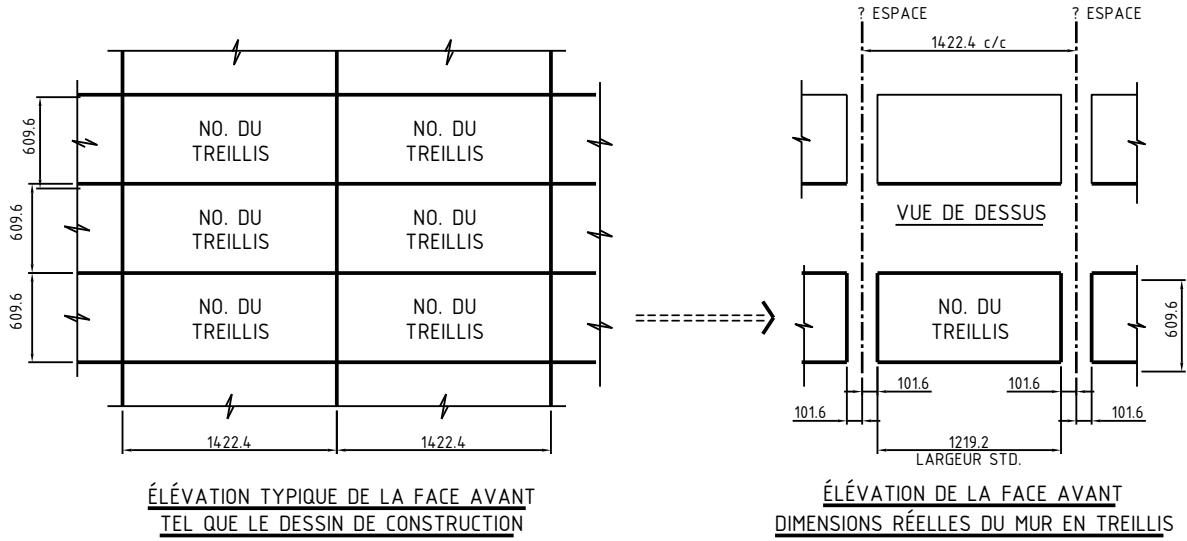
609.6

609.6

609.6

NO. DU TREILLIS

NO. DU TREILLIS

NO. DU TREILLIS

NO. DU TREILLIS

NO. DU TREILLIS

NO. DU TREILLIS

1422.4

1422.4

ÉLÉVATION TYPIQUE DE LA FACE AVANT
TEL QUE LE DESSIN DE CONSTRUCTION

? ESPACE

? ESPACE

1422.4 c/c

VUE DE DESSUS

NO. DU TREILLIS

609.6

101.6

101.6

101.6

101.6

1219.2
LARGEUR STD.

ÉLÉVATION DE LA FACE AVANT
DIMENSIONS RÉELLES DU MUR EN TREILLIS